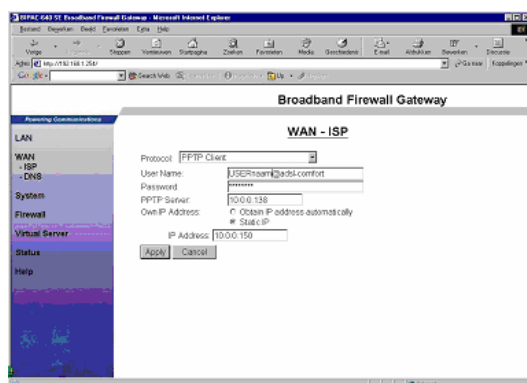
BIPAC-640 SE Broadband Firewall Gateway - Microsoft Internet Explorer
Bestand Bewerken Beeld Favorieten Extra Help
Vorige Stoppen Vernieuwen Startpagina Zoeken Favorieten Media Geschiedenis E-mail Afdrukken Bewerken Discussie
Adres http://192.168.1.254/ Ga naar Koppelingen
Google Search Web

Powering Communications

Broadband Firewall Gateway

LAN
WAN
- ISP
- DNS
System
Firewall
Virtual Server
Status
Help

WAN - ISP

Protocol: PPTP Client
User Name: USERnaam@adsl-comfort
Password: ********
PPTP Server: 10.0.0.138
Own IP Address: Obtain IP address automatically
Static IP
IP Address: 10.0.0.150
Apply Cancel